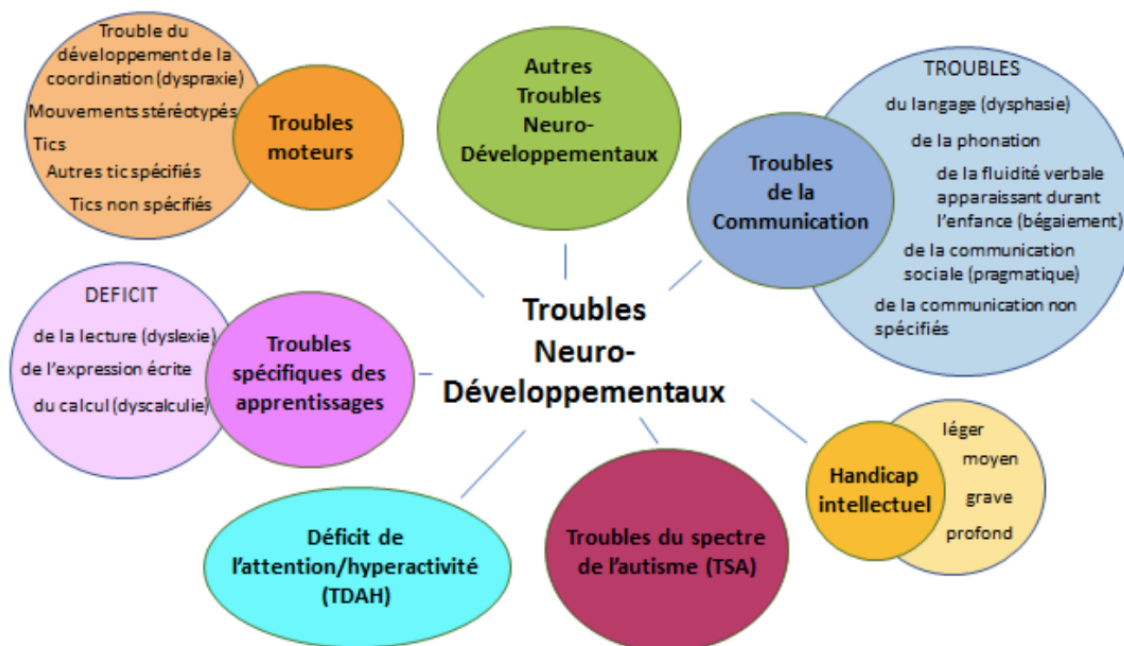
Trouble du développement de la coordination (dyspraxie)
Mouvements stéréotypés
Tics
Autres tic spécifiés
Tics non spécifiés

Troubles moteurs

Autres Troubles Neuro-Développementaux

Troubles de la Communication

TROUBLES
du langage (dysphasie)
de la phonation
de la fluidité verbale apparaissant durant l'enfance (bégaiement)
de la communication sociale (pragmatique)
de la communication non spécifiés

DEFICIT
de la lecture (dyslexie)
de l'expression écrite
du calcul (dyscalculie)

Troubles spécifiques des apprentissages

Troubles Neuro-Développementaux

Handicap intellectuel

léger
moyen
grave
profond

Déficit de l'attention/hyperactivité (TDAH)

Troubles du spectre de l'autisme (TSA)